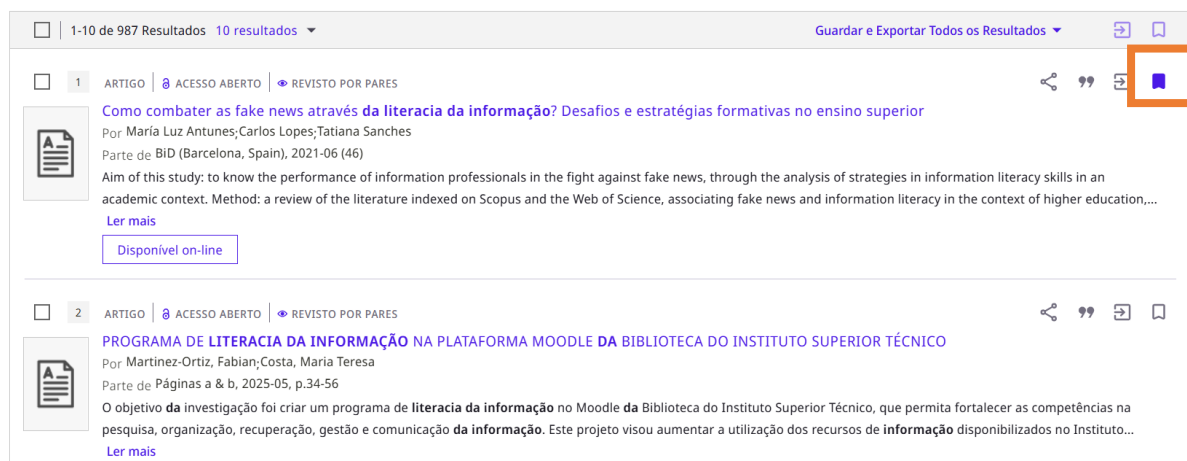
1-10 de 987 Resultados 10 resultados

Guardar e Exportar Todos os Resultados

1 ARTIGO | ACESSO ABERTO | REVISTO POR PARES

Como combater as fake news através da literacia da informação? Desafios e estratégias formativas no ensino superior

Por María Luz Antunes; Carlos Lopes; Tatiana Sanches

Parte de BiD (Barcelona, Spain), 2021-06 (46)

Aim of this study: to know the performance of information professionals in the fight against fake news, through the analysis of strategies in information literacy skills in an academic context. Method: a review of the literature indexed on Scopus and the Web of Science, associating fake news and information literacy in the context of higher education,...

Ler mais

Disponível on-line

2 ARTIGO | ACESSO ABERTO | REVISTO POR PARES

PROGRAMA DE LITERACIA DA INFORMAÇÃO NA PLATAFORMA MOODLE DA BIBLIOTECA DO INSTITUTO SUPERIOR TÉCNICO

Por Martinez-Ortiz, Fabian; Costa, Maria Teresa

Parte de Páginas a & b, 2025-05, p.34-56

O objetivo da investigação foi criar um programa de literacia da informação no Moodle da Biblioteca do Instituto Superior Técnico, que permita fortalecer as competências na pesquisa, organização, recuperação, gestão e comunicação da informação. Este projeto visou aumentar a utilização dos recursos de informação disponibilizados no Instituto...

Ler mais